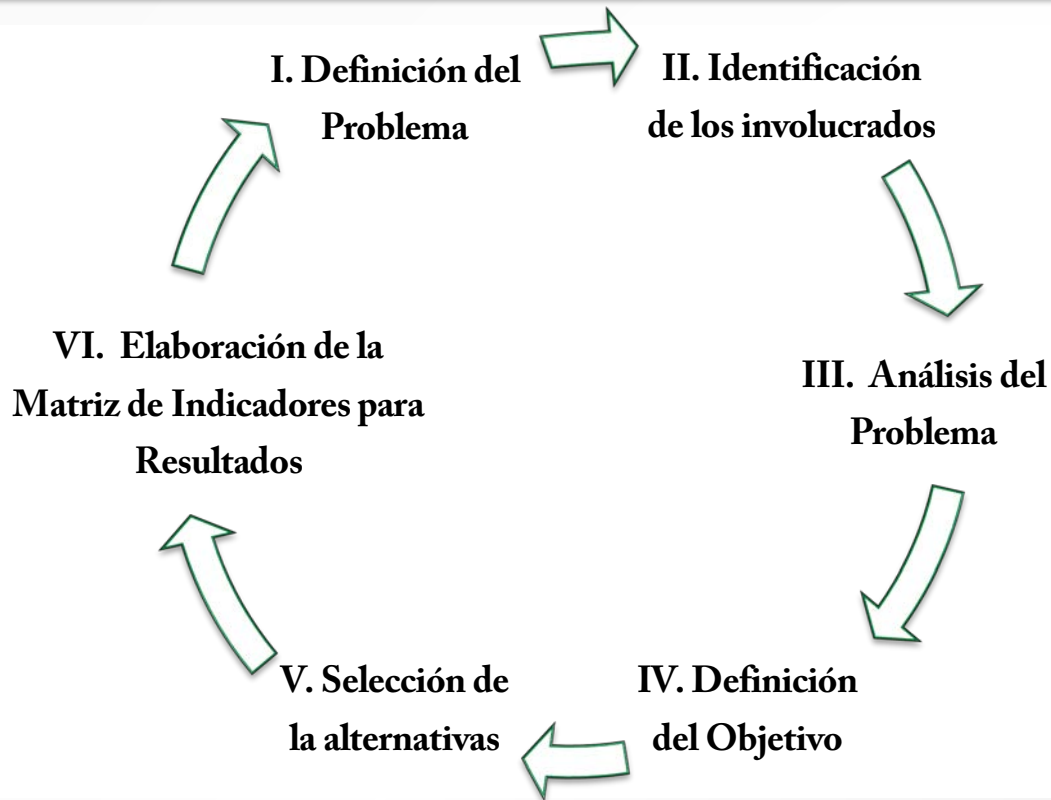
I. Definición del Problema

II. Identificación de los involucrados

III. Análisis del Problema

IV. Definición del Objetivo

V. Selección de la alternativas

VI. Elaboración de la Matriz de Indicadores para Resultados